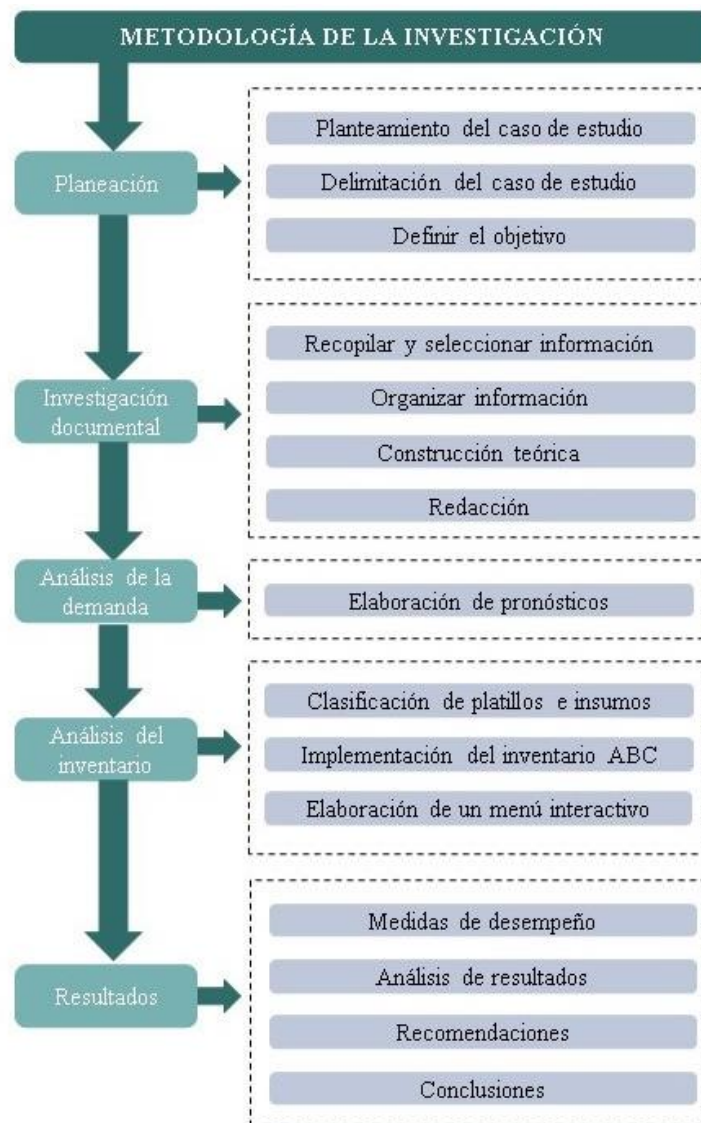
METODOLOGÍA DE LA INVESTIGACIÓN

Planeación

Planteamiento del caso de estudio

Delimitación del caso de estudio

Definir el objetivo

Investigación documental

Recopilar y seleccionar información

Organizar información

Construcción teórica

Redacción

Análisis de la demanda

Elaboración de pronósticos

Análisis del inventario

Clasificación de platillos e insumos

Implementación del inventario ABC

Elaboración de un menú interactivo

Resultados

Medidas de desempeño

Análisis de resultados

Recomendaciones

Conclusiones